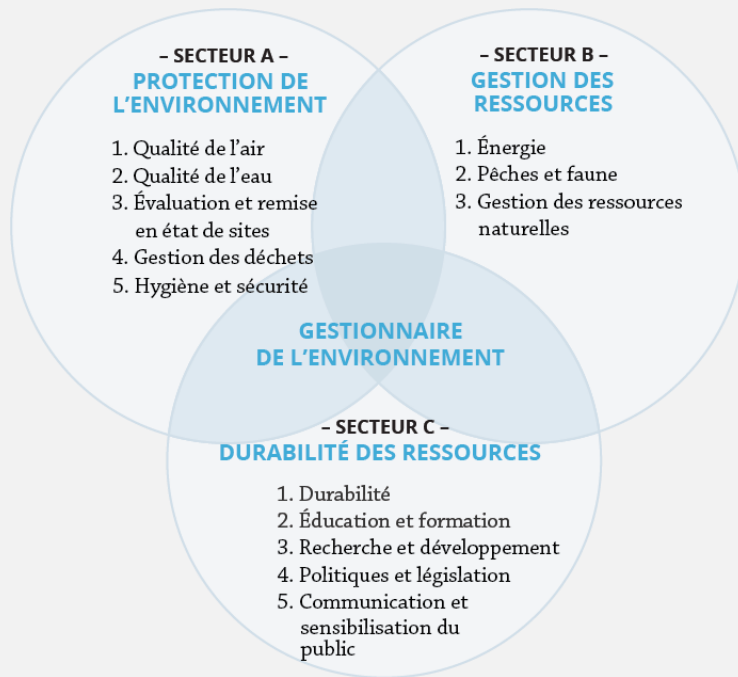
– SECTEUR A –
PROTECTION DE L'ENVIRONNEMENT

1. Qualité de l'air
2. Qualité de l'eau
3. Évaluation et remise en état de sites
4. Gestion des déchets
5. Hygiène et sécurité

– SECTEUR B –
GESTION DES RESSOURCES

1. Énergie
2. Pêches et faune
3. Gestion des ressources naturelles

GESTIONNAIRE DE L'ENVIRONNEMENT

– SECTEUR C –
DURABILITÉ DES RESSOURCES

1. Durabilité
2. Éducation et formation
3. Recherche et développement
4. Politiques et législation
5. Communication et sensibilisation du public